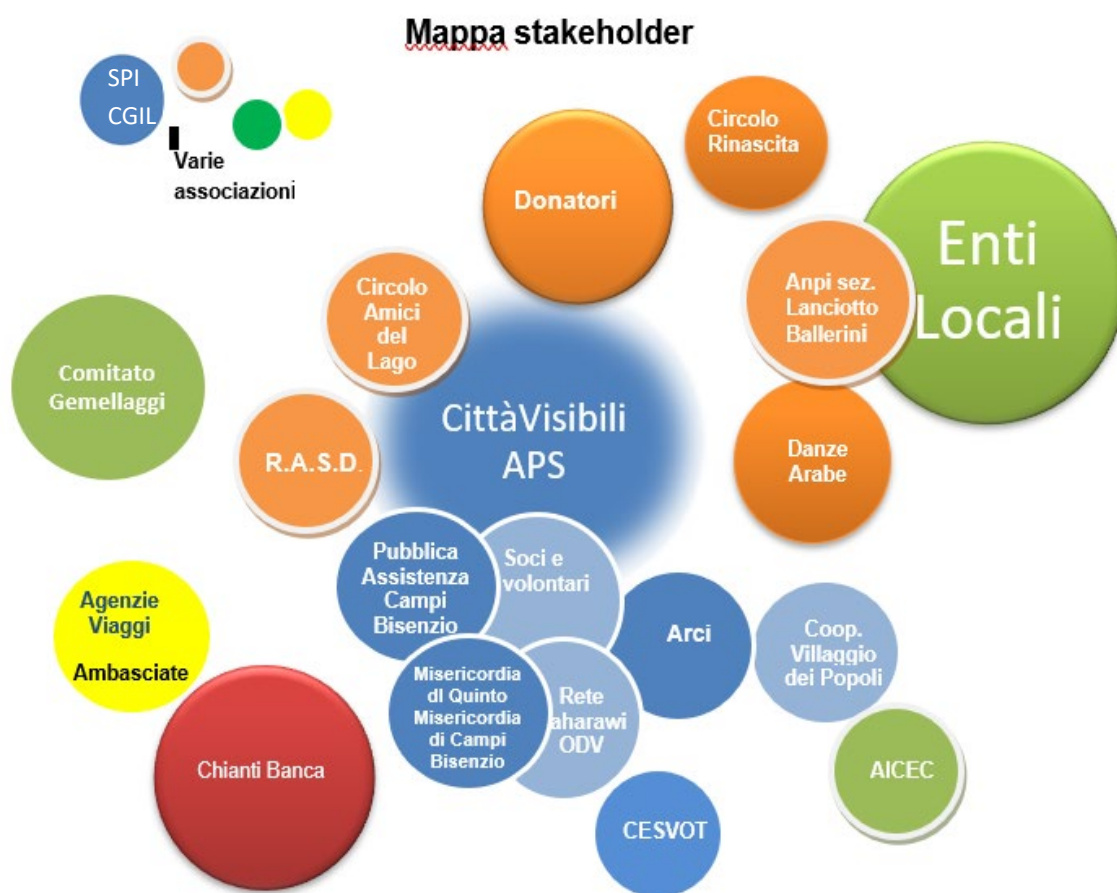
Mappa stakeholder

SPI CGIL

Varie associazioni

Circolo Rinascita

Donatori

Enti Locali

Circolo Amici del Lago

Anpi sez. Lanciotto Ballerini

Comitato Gemellaggi

CittàVisibili APS

R.A.S.D.

Danze Arabe

Pubblica Assistenza Campi Bisenzio

Soci e volontari

Agenzie Viaggi

Ambasciate

Arci

Coop. Villaggio dei Popoli

Misericordia dI Quinto Misericordia di Campi Bisenzio

Rete aharawi ODV

Chianti Banca

AICEC

CESVOT